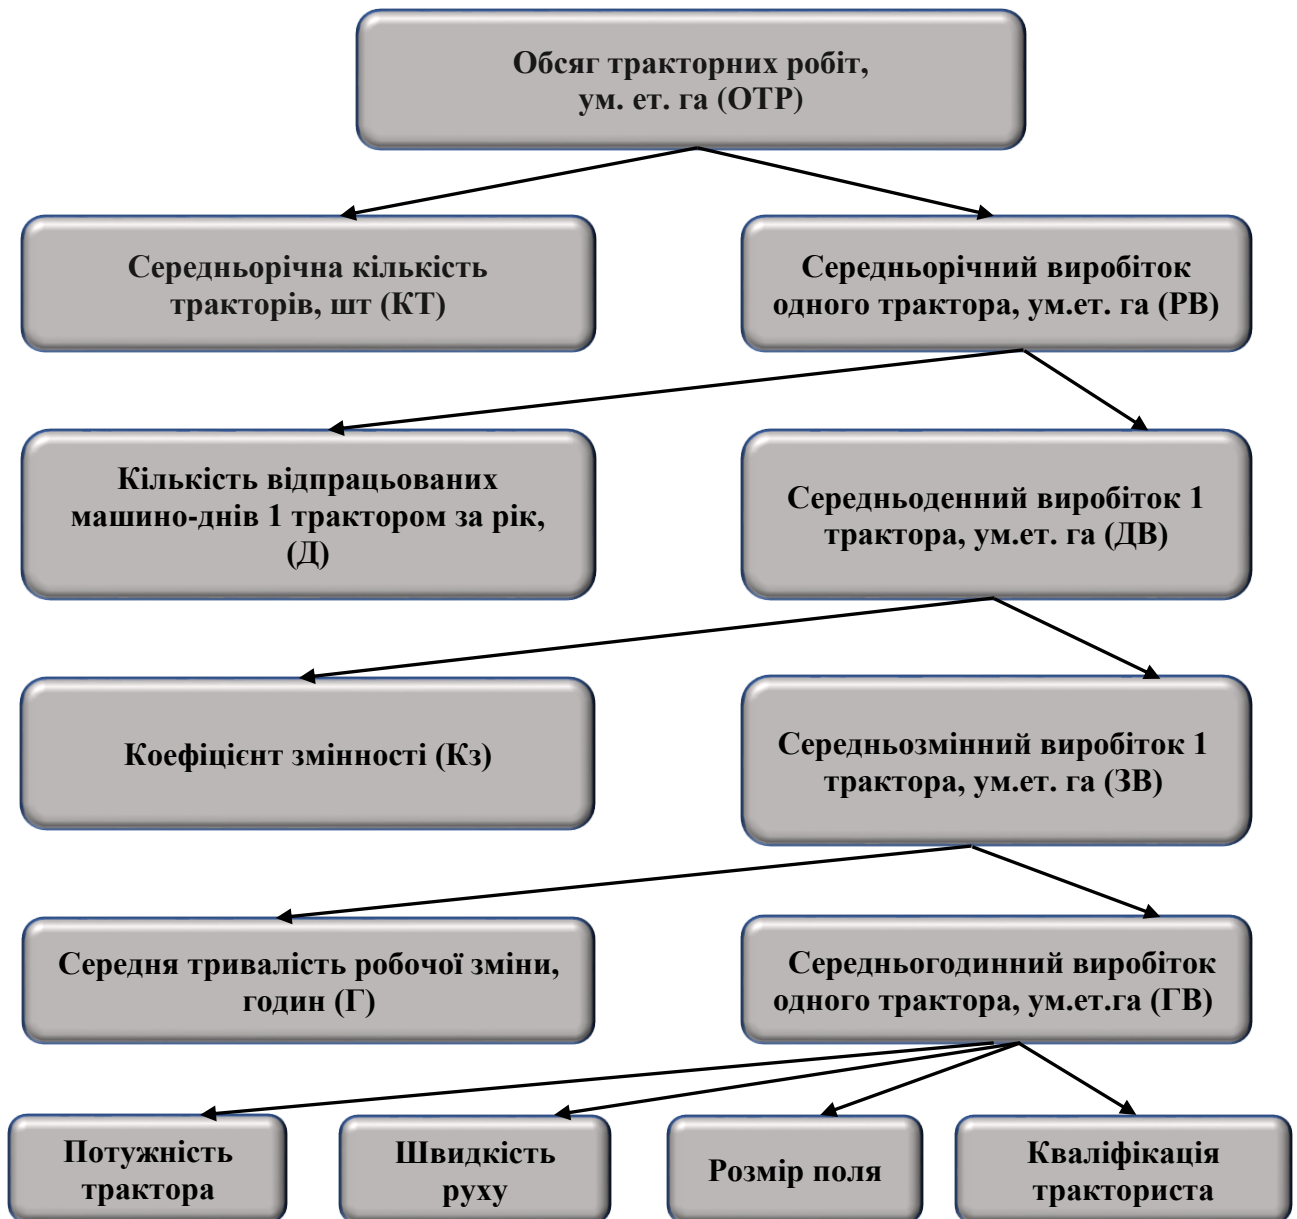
Обсяг тракторних робіт, ум. ет. га (ОТР)

Середньорічна кількість тракторів, шт (КТ)

Середньорічний виробіток одного трактора, ум.ет. га (РВ)

Кількість відпрацьованих машино-днів 1 трактором за рік, (Д)

Середньоденний виробіток 1 трактора, ум.ет. га (ДВ)

Коефіцієнт змінності (Кз)

Середньозмінний виробіток 1 трактора, ум.ет. га (ЗВ)

Середня тривалість робочої зміни, годин (Г)

Середньогодинний виробіток одного трактора, ум.ет.га (ГВ)

Потужність трактора

Швидкість руху

Розмір поля

Кваліфікація тракториста